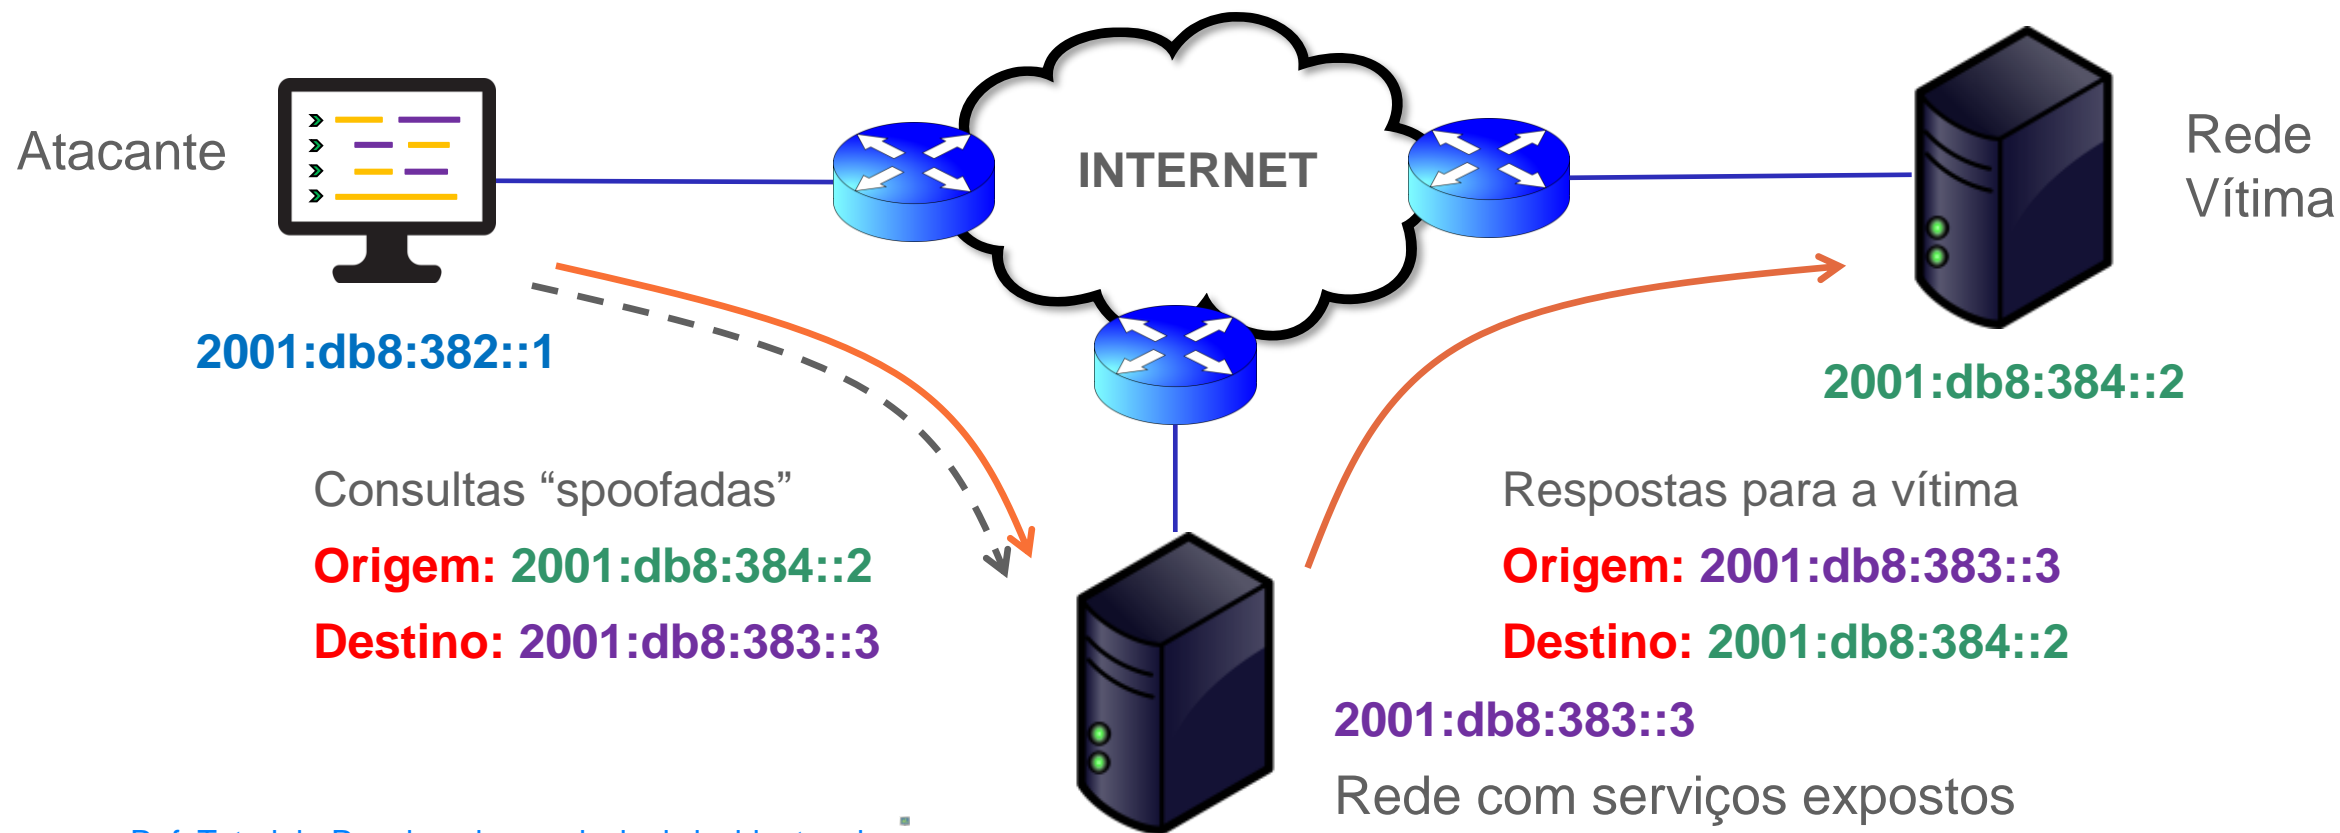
Atacante

INTERNET

Rede Vítima

2001:db8:382::1

2001:db8:384::2

Consultas “spoofadas”

Origem: 2001:db8:384::2

Destino: 2001:db8:383::3

Respostas para a vítima

Origem: 2001:db8:383::3

Destino: 2001:db8:384::2

2001:db8:383::3

Rede com serviços expostos

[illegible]